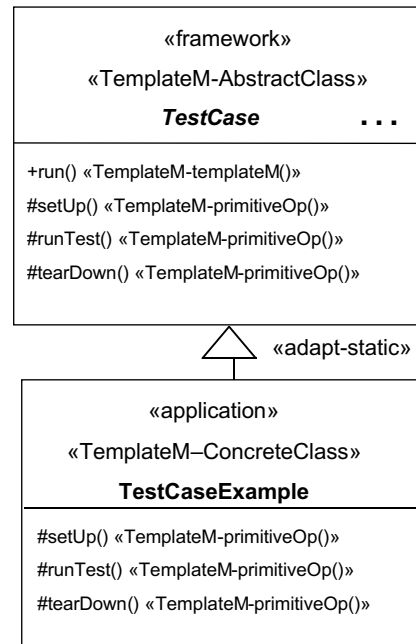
«framework»
«TemplateM-AbstractClass»
*TestCase* . . .

+run() «TemplateM-templateM()»
#setUp() «TemplateM-primitiveOp()»
#runTest() «TemplateM-primitiveOp()»
#tearDown() «TemplateM-primitiveOp()»

«adapt-static»

«application»
«TemplateM–ConcreteClass»
**TestCaseExample**

#setUp() «TemplateM-primitiveOp()»
#runTest() «TemplateM-primitiveOp()»
#tearDown() «TemplateM-primitiveOp()»